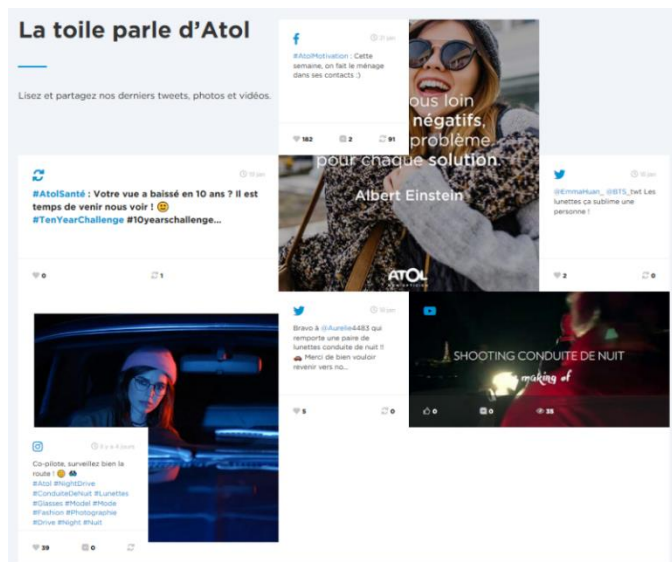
La toile parle d'Atol

Lisez et partagez nos derniers tweets, photos et vidéos.

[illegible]

#AtolMotivation : Cette semaine, on fait le ménage dans ses contacts :)

182 2 91

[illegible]ous loin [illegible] négatifs, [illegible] problème pour chaque solution.

Albert Einstein

ATOL

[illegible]

#AtolSanté : Votre vue a baissé en 10 ans ? Il est temps de venir nous voir ! 😉 #TenYearChallenge #10yearschallenge...

0 1

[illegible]

@EmmaHuan_ @BTS_twt Les lunettes ça sublime une personne !

2 0

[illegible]

Bravo à @Aurelie4483 qui remporte une paire de lunettes conduite de nuit !! 🚗 Merci de bien vouloir revenir vers no...

5 0

SHOOTING CONDUITE DE NUIT

making of

0 0 35

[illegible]

Co-pilote, surveillez bien la route ! 😉 🚗
#Atol #NightDrive
#ConduiteDeNuit #Lunettes
#Glasses #Model #Mode
#Fashion #Photographie
#Drive #Night #Nuit

39 0